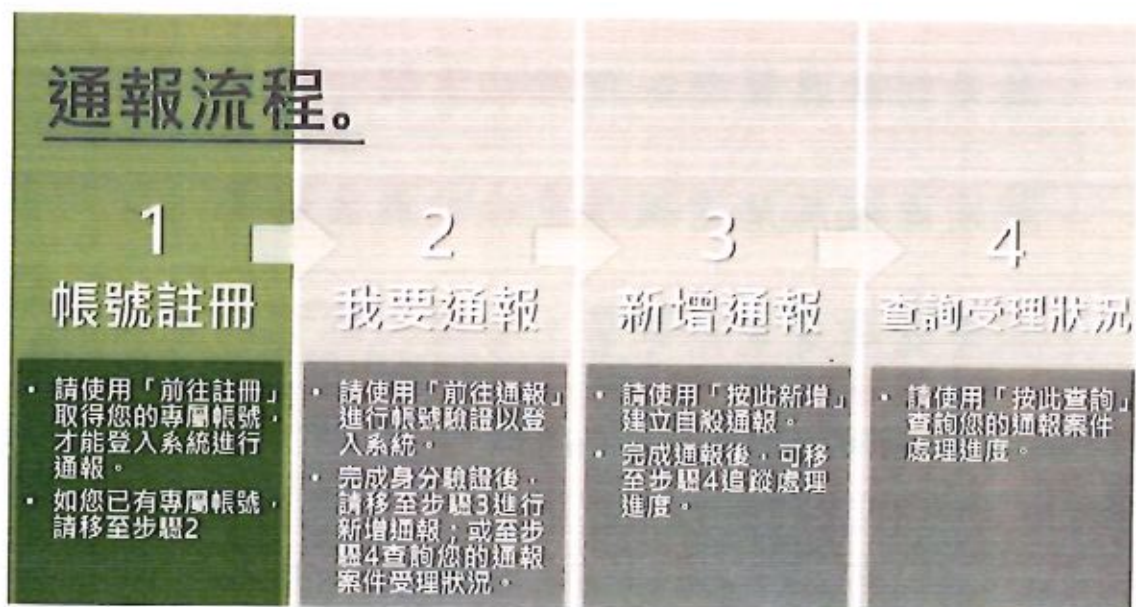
通報流程。

1
帳號註冊

- 請使用「前往註冊」取得您的專屬帳號，才能登入系統進行通報。
- 如您已有專屬帳號，請移至步驟2

2
我要通報

- 請使用「前往通報」進行帳號驗證以登入系統。
- 完成身分驗證後，請移至步驟3進行新增通報；或至步驟4查詢您的通報案件受理狀況。

3
新增通報

- 請使用「按此新增」建立自殺通報。
- 完成通報後，可移至步驟4追蹤處理進度。

4
查詢受理狀況

- 請使用「按此查詢」查詢您的通報案件處理進度。